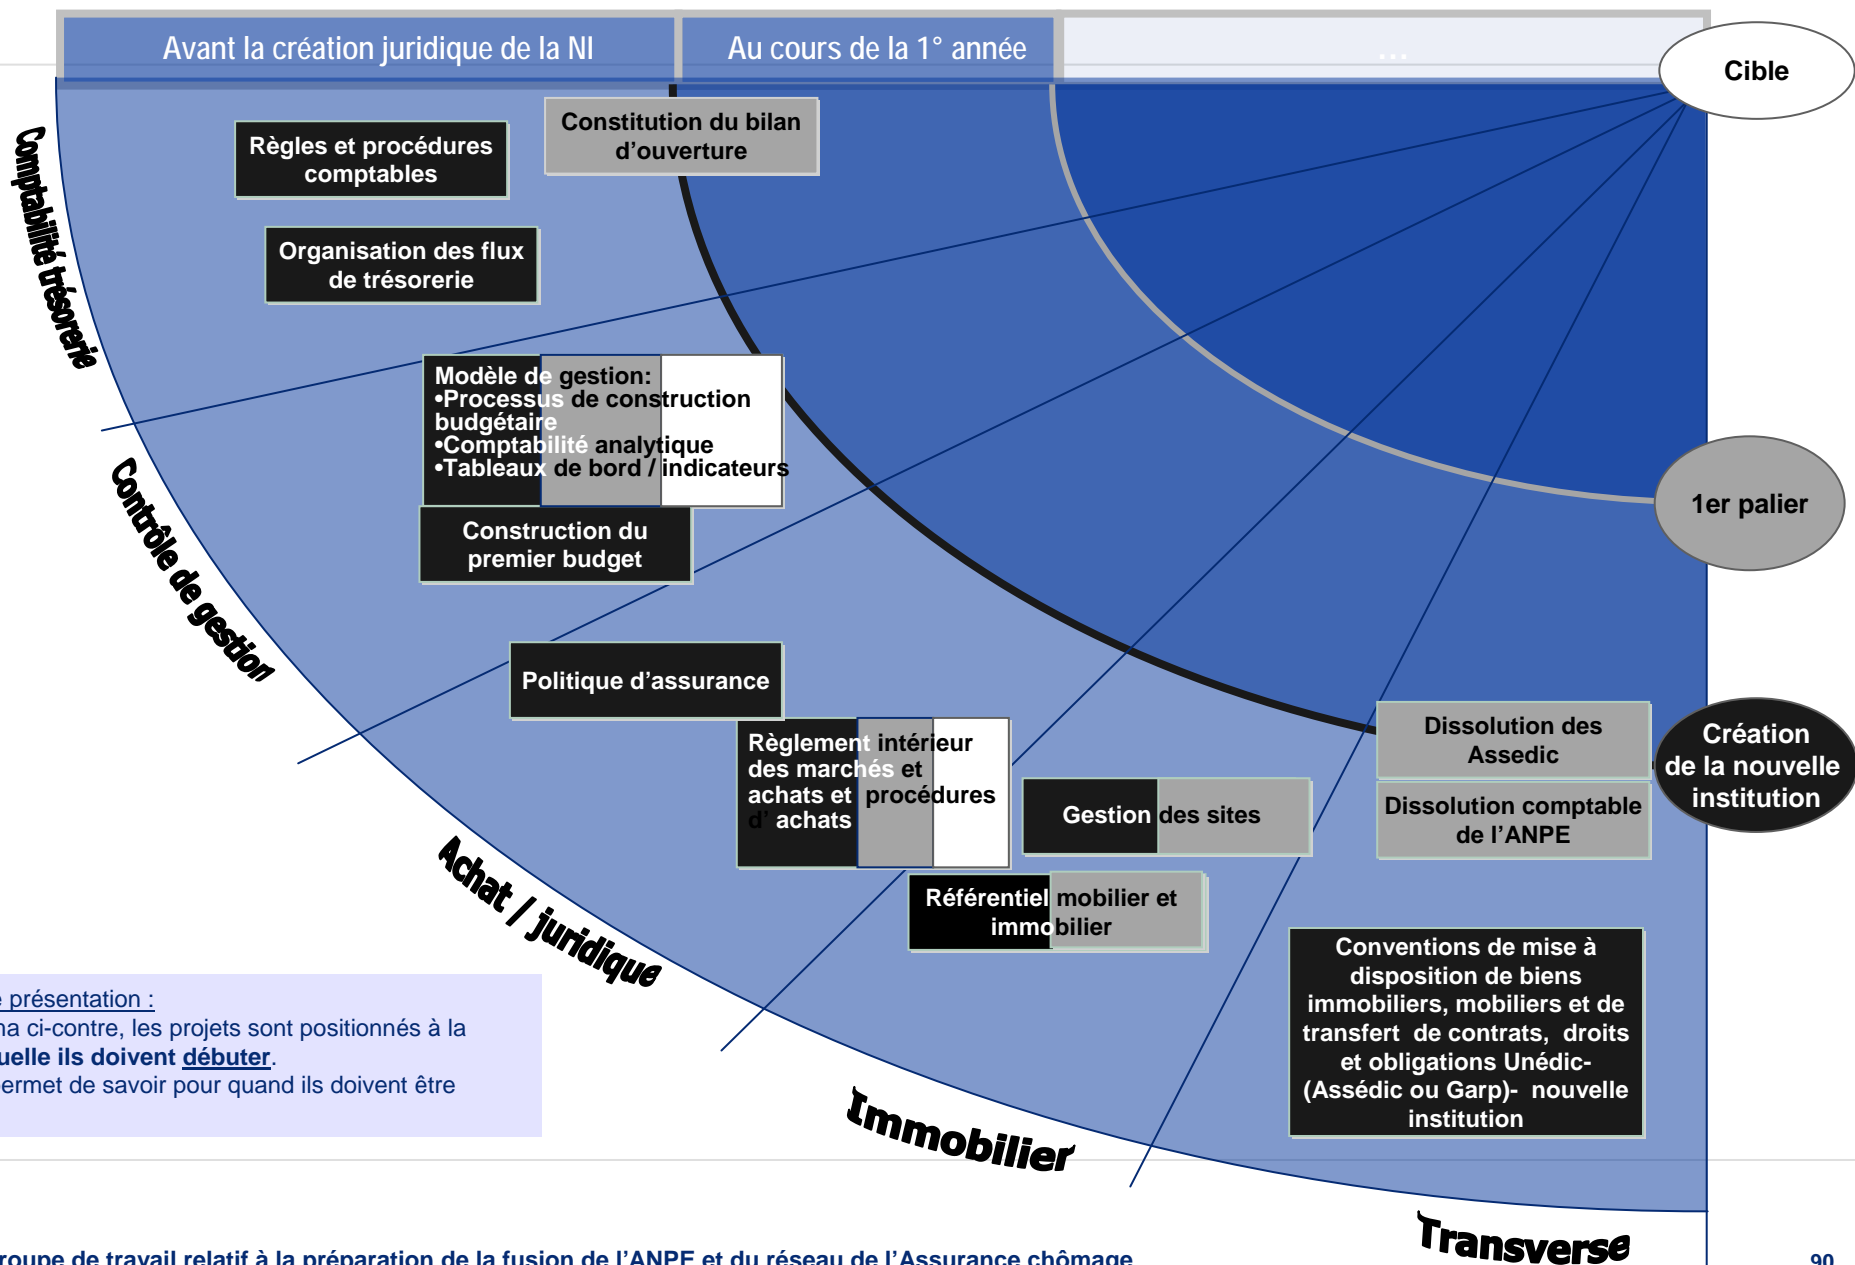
Avant la création juridique de la NI

Au cours de la 1° année

…

Cible

Comptabilité trésorerie

Règles et procédures comptables

Constitution du bilan d'ouverture

Organisation des flux de trésorerie

Modèle de gestion:
•Processus de construction budgétaire
•Comptabilité analytique
•Tableaux de bord / indicateurs

Contrôle de gestion

Construction du premier budget

1er palier

Politique d'assurance

Règlement intérieur des marchés et achats et procédures d' achats

Achat / juridique

Gestion des sites

Dissolution des Assedic

Dissolution comptable de l'ANPE

Création de la nouvelle institution

Référentiel mobilier et immobilier

Conventions de mise à disposition de biens immobiliers, mobiliers et de transfert de contrats, droits et obligations Unédic-(Assédic ou Garp)- nouvelle institution

Immobilier

Transverse

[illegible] présentation :
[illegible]a ci-contre, les projets sont positionnés à la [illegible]uelle ils doivent débuter.
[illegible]ermet de savoir pour quand ils doivent être

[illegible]roupe de travail relatif à la préparation de la fusion de l'ANPE et du réseau de l'Assurance chômage

90